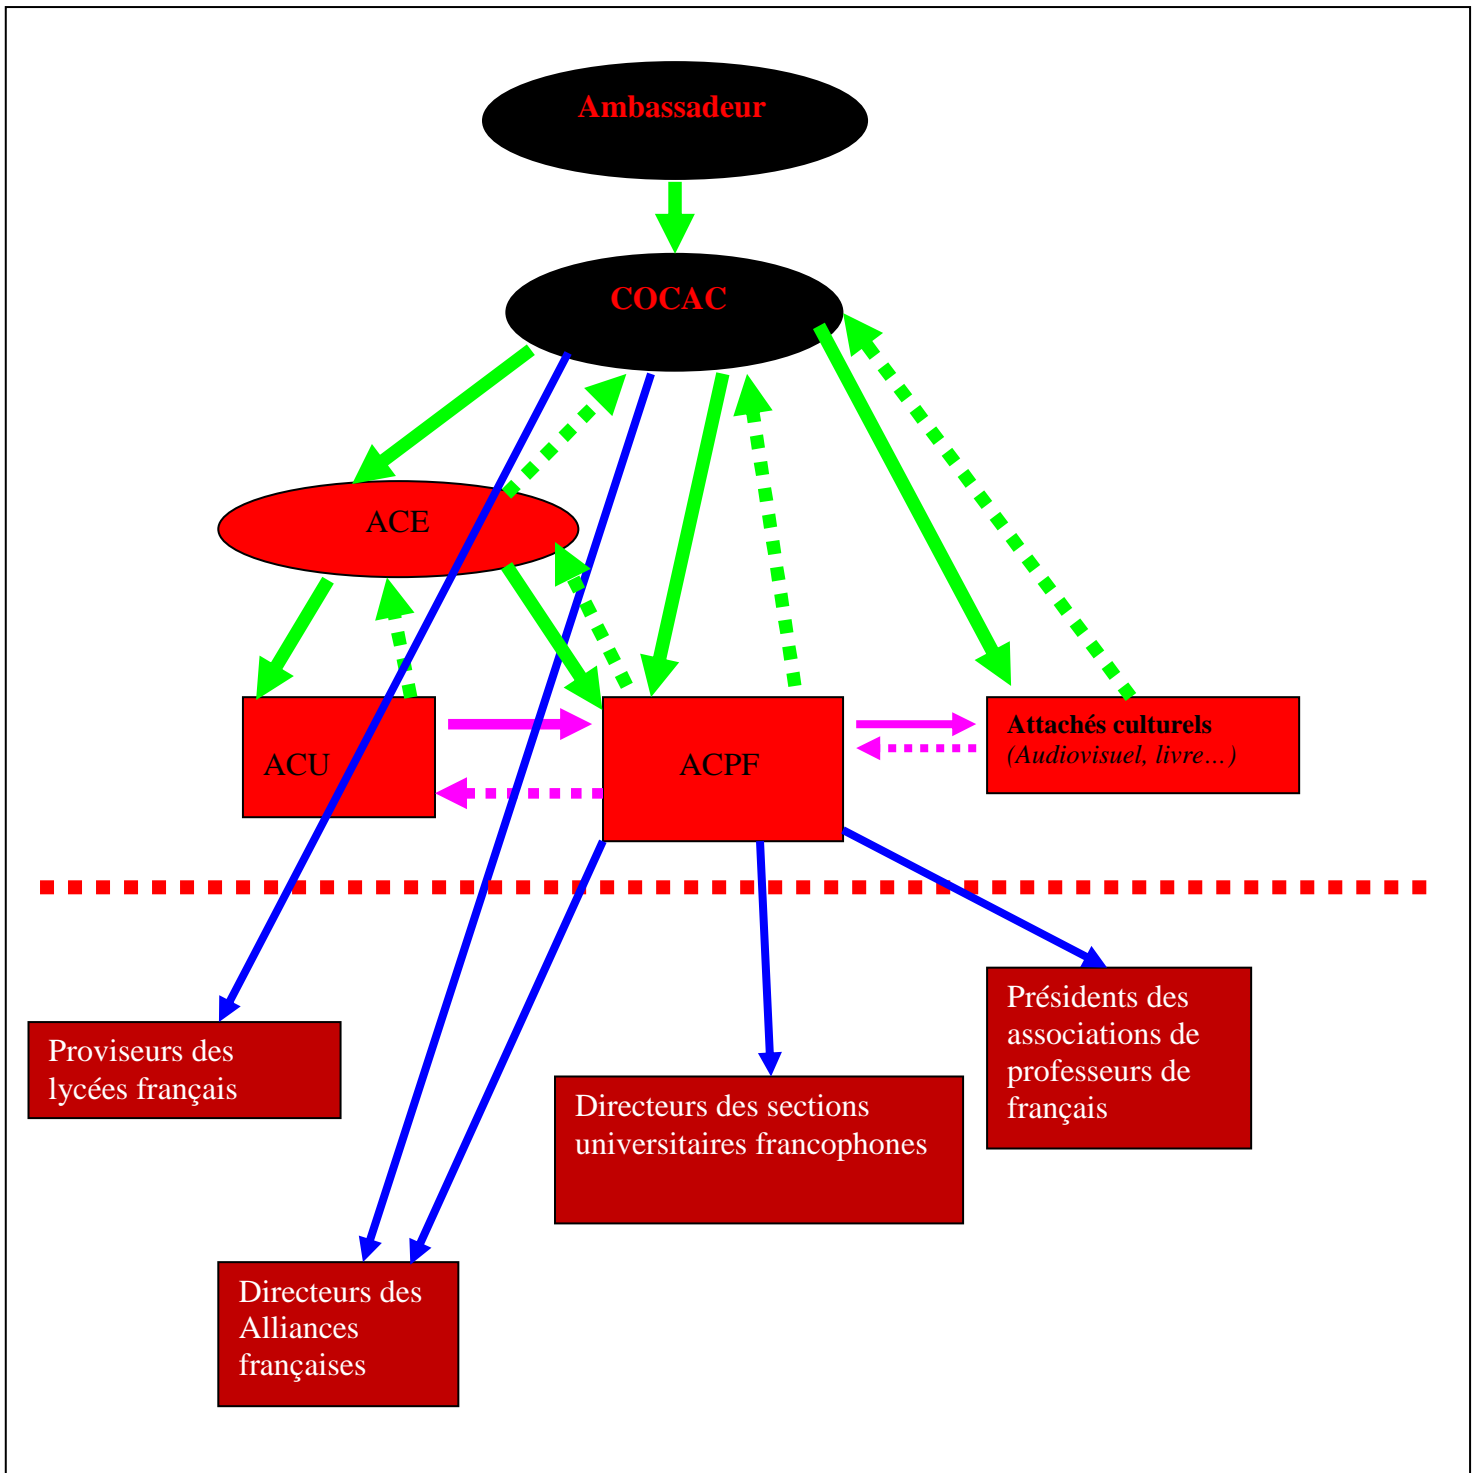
Ambassadeur

COCAC

ACE

ACU

ACPF

Attachés culturels
(Audiovisuel, livre…)

Proviseurs des lycées français

Directeurs des sections universitaires francophones

Présidents des associations de professeurs de français

Directeurs des Alliances françaises